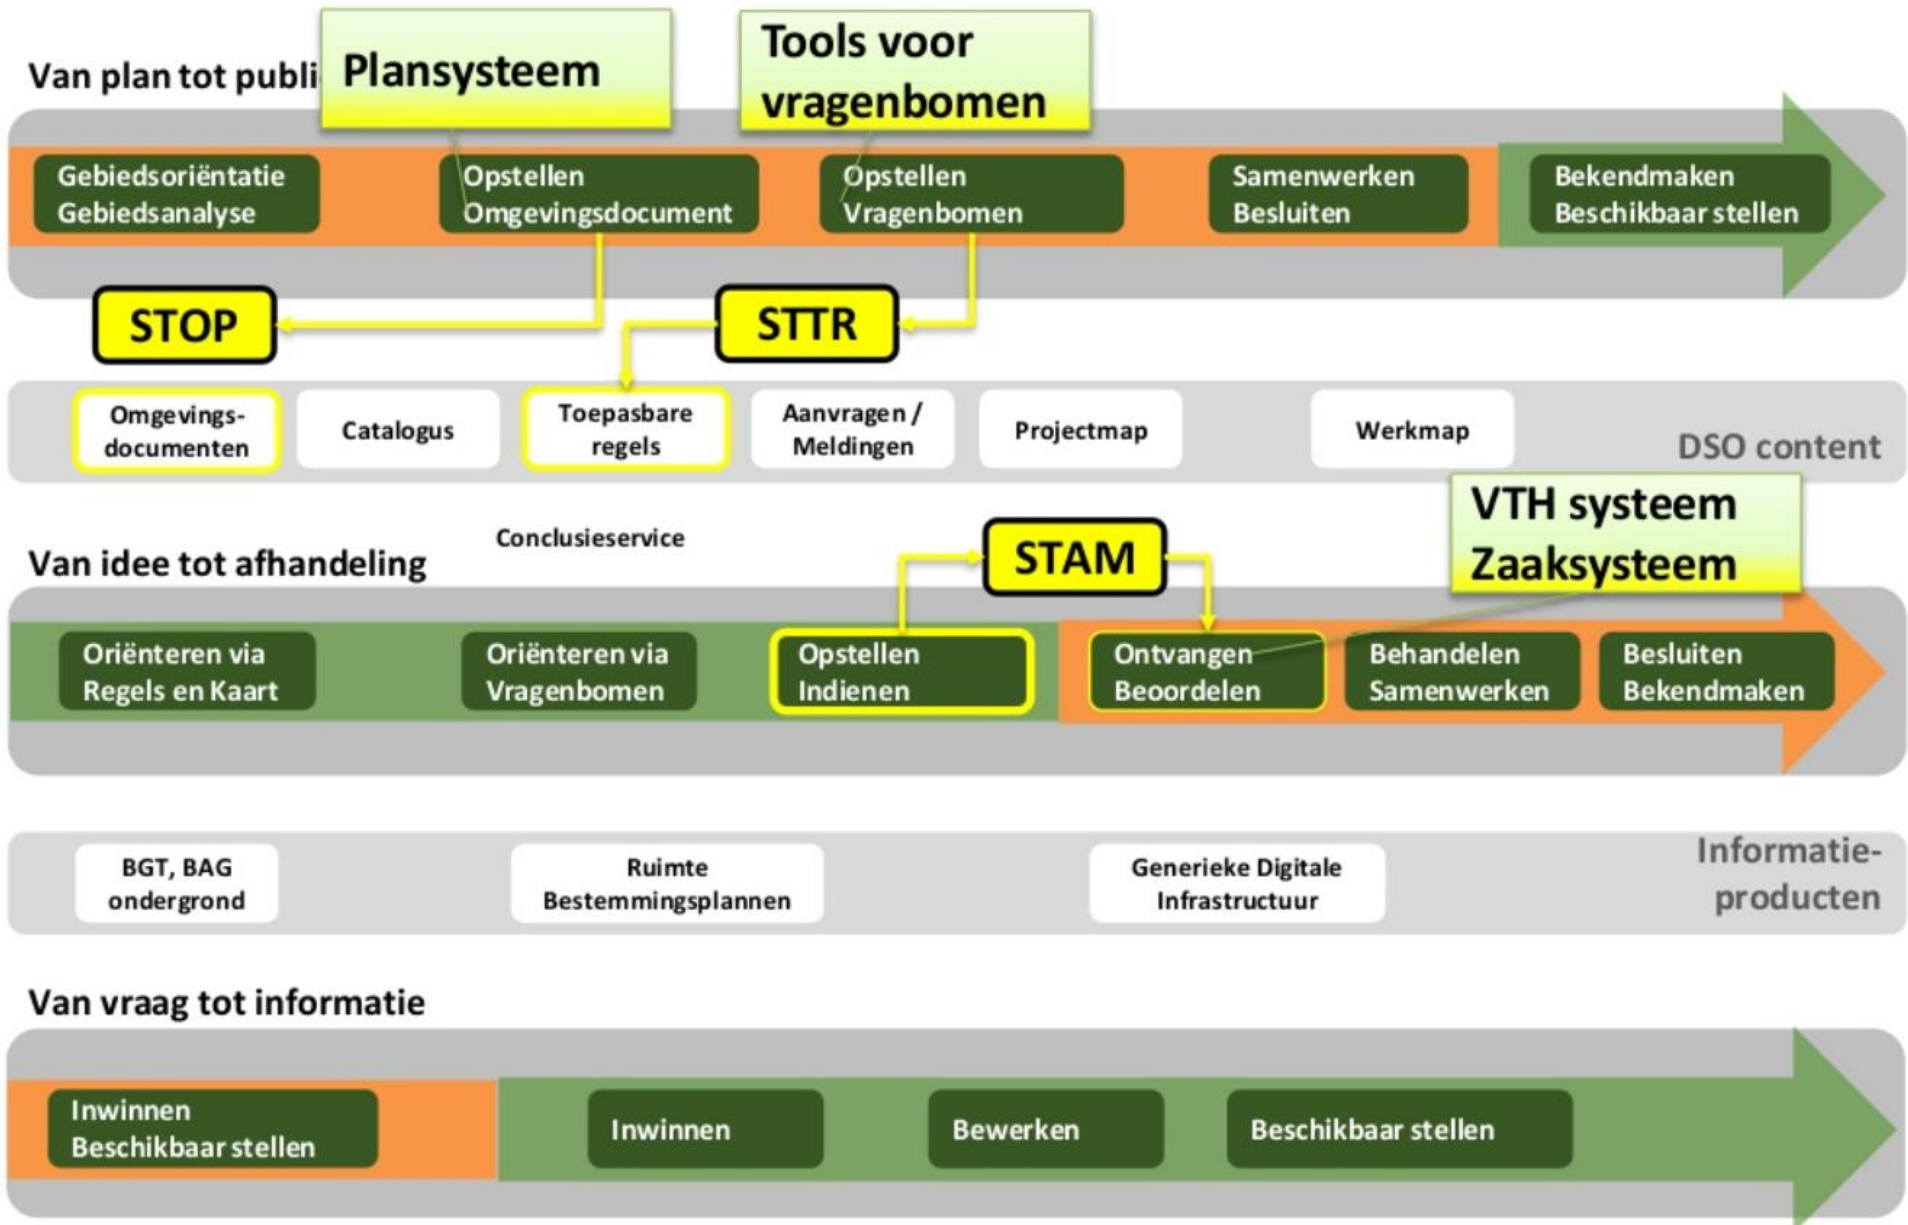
Van plan tot publi

Plansysteem

Tools voor vragenbomen

Gebiedsoriëntatie Gebiedsanalyse

Opstellen Omgevingsdocument

Opstellen Vragenbomen

Samenwerken Besluiten

Bekendmaken Beschikbaar stellen

STOP

STTR

Omgevings-documenten

Catalogus

Toepasbare regels

Aanvragen / Meldingen

Projectmap

Werkmap

DSO content

VTH systeem Zaaksysteem

Conclusieservice

Van idee tot afhandeling

STAM

Oriënteren via Regels en Kaart

Oriënteren via Vragenbomen

Opstellen Indienen

Ontvangen Beoordelen

Behandelen Samenwerken

Besluiten Bekendmaken

BGT, BAG ondergrond

Ruimte Bestemmingsplannen

Generieke Digitale Infrastructuur

Informatie-producten

Van vraag tot informatie

Inwinnen Beschikbaar stellen

Inwinnen

Bewerken

Beschikbaar stellen